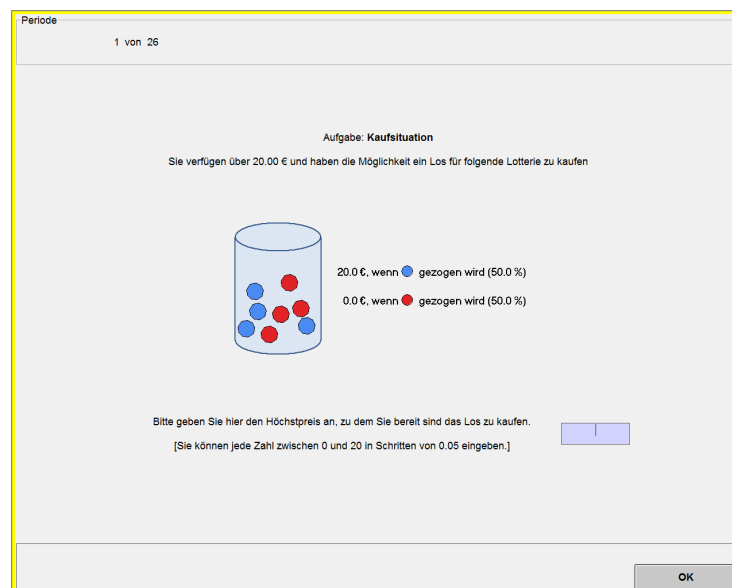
Periode

1 von 26

Aufgabe: **Kaufsituation**

Sie verfügen über 20.00 € und haben die Möglichkeit ein Los für folgende Lotterie zu kaufen

20.0 €, wenn gezogen wird (50.0 %)

0.0 €, wenn gezogen wird (50.0 %)

Bitte geben Sie hier den Höchstpreis an, zu dem Sie bereit sind das Los zu kaufen.

[Sie können jede Zahl zwischen 0 und 20 in Schritten von 0.05 eingeben.]

OK